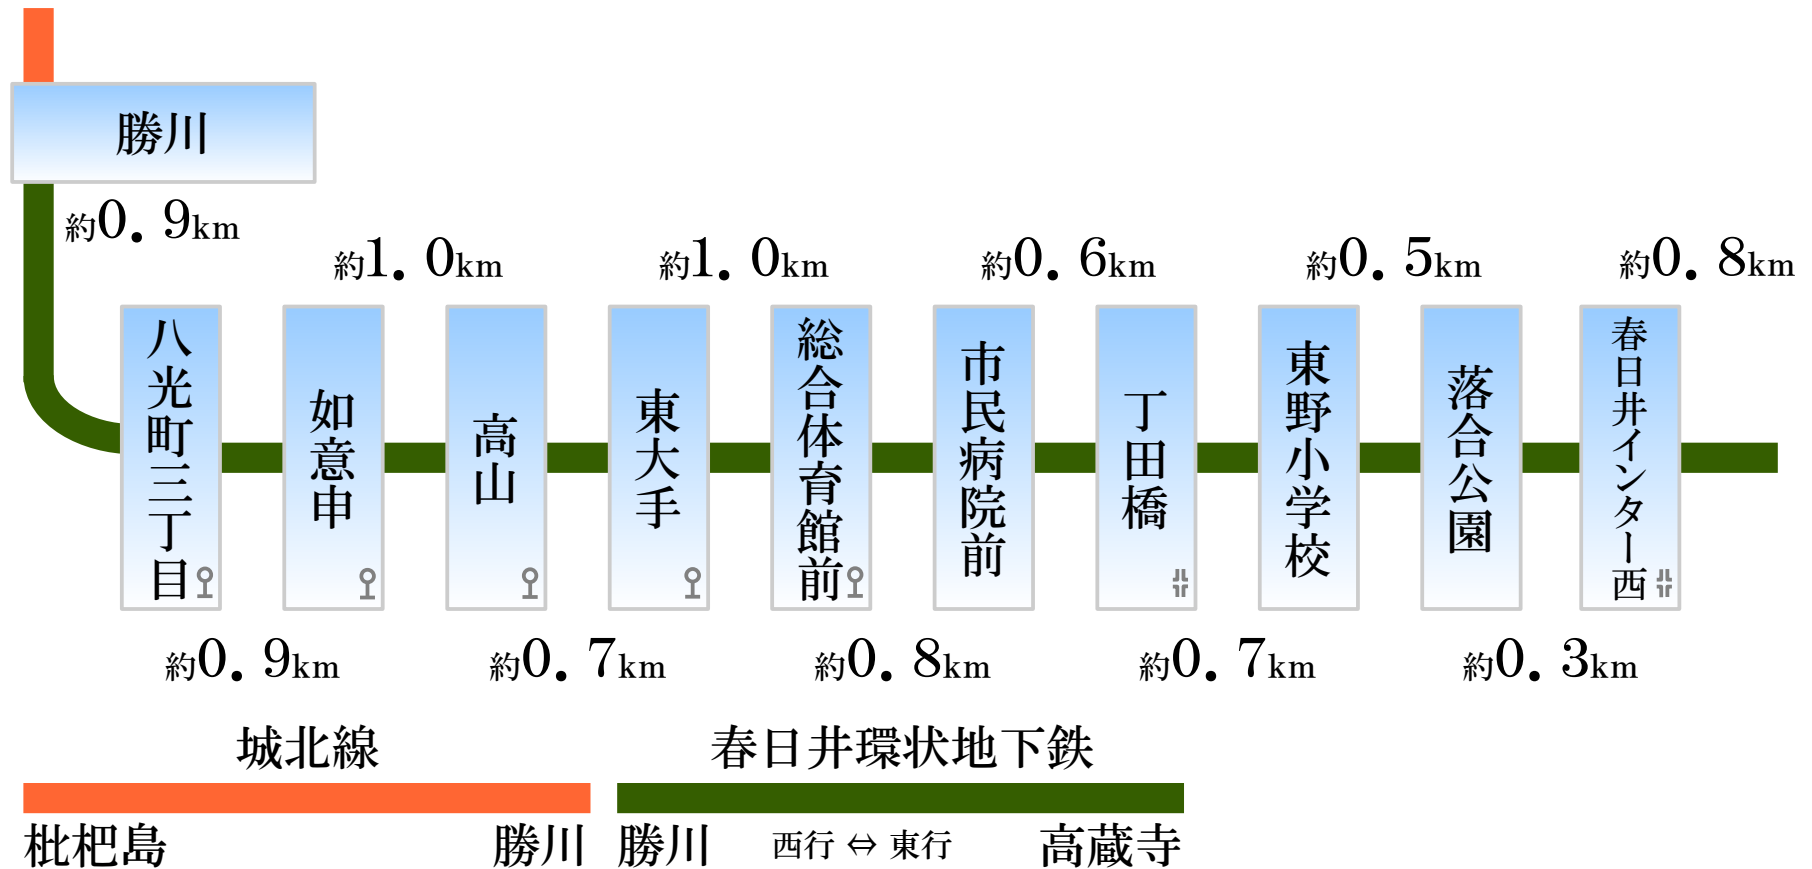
勝川

約0．9km

約1．0km

約1．0km

約0．6km

約0．5km

約0．8km

八光町三丁目

如意申

高山

東大手

総合体育館前

市民病院前

丁田橋

東野小学校

落合公園

春日井インター西

約0．9km

約0．7km

約0．8km

約0．7km

約0．3km

城北線

春日井環状地下鉄

枇杷島

勝川

勝川

西行 ⇔ 東行

高蔵寺